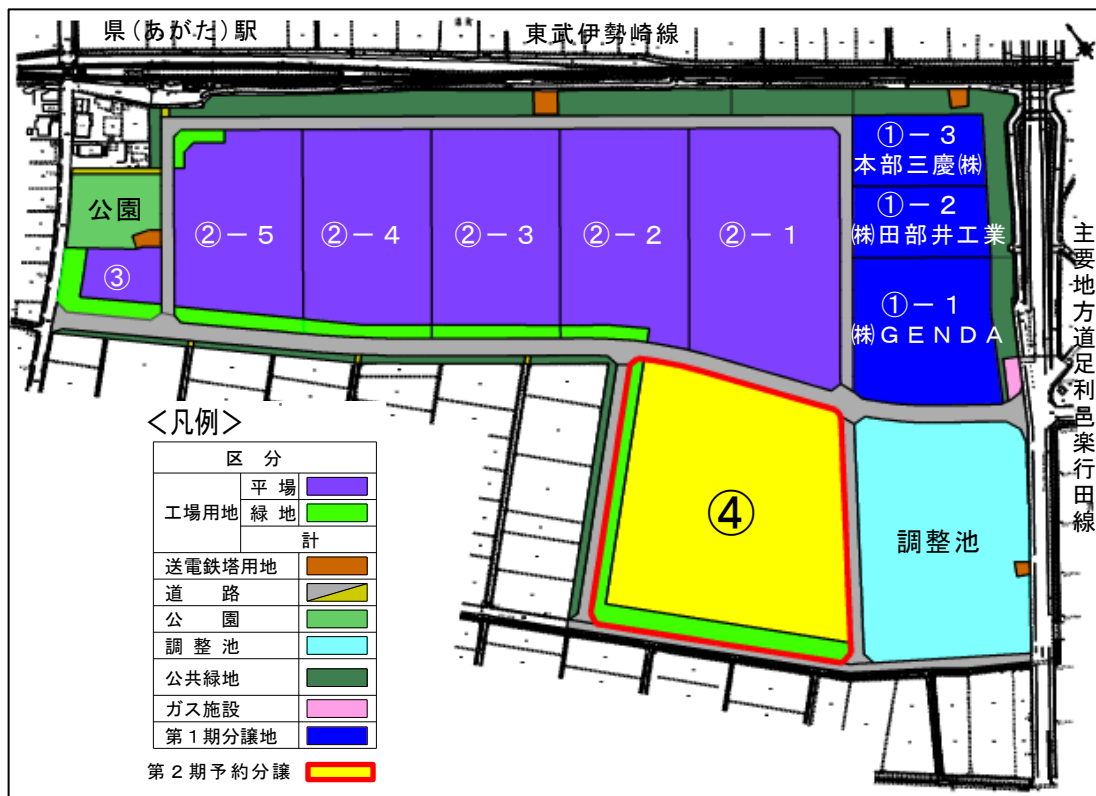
県(あがた)駅

東武伊勢崎線

①－３
本部三慶㈱

①－２
㈱田部井工業

①－１
㈱ＧＥＮＤＡ

公園

③

②－５

②－４

②－３

②－２

②－１

主要地方道足利邑楽行田線

＜凡例＞

| 区　分 | | |
|---|---|---|
| 工場用地 | 平　場 | |
| | 緑　地 | |
| | 計 | |
| 送電鉄塔用地 | | |
| 道　　路 | | |
| 公　　園 | | |
| 調　整　池 | | |
| 公共緑地 | | |
| ガス施設 | | |
| 第１期分譲地 | | |

第２期予約分譲

④

調整池